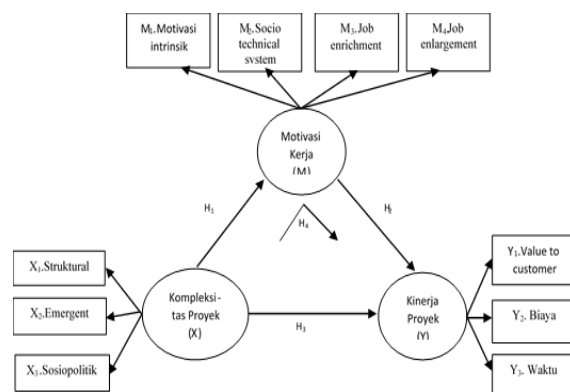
$M_1$.Motivasi intrinsik

$M_2$.Socio technical system

$M_3$.Job enrichment

$M_4$.Job enlargement

Motivasi Kerja (M)

$H_1$

$H_2$

$H_4$

$X_1$.Struktural

$X_2$.Emergent

$X_3$.Sosiopolitik

Kompleksi - tas Proyek (X)

$H_3$

Kinerja Proyek (Y)

$Y_1$.Value to customer

$Y_2$. Biaya

$Y_3$. Waktu